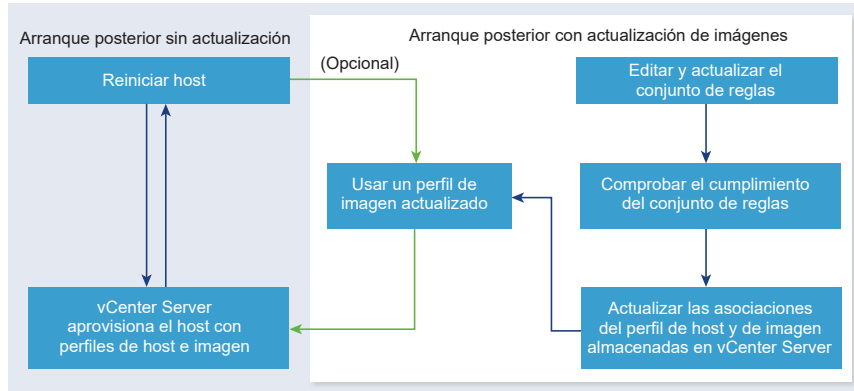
Arranque posterior sin actualización

Reiniciar host

vCenter Server aprovisiona el host con perfiles de host e imagen

Arranque posterior con actualización de imágenes

(Opcional)

Usar un perfil de imagen actualizado

Editar y actualizar el conjunto de reglas

Comprobar el cumplimiento del conjunto de reglas

Actualizar las asociaciones del perfil de host y de imagen almacenadas en vCenter Server